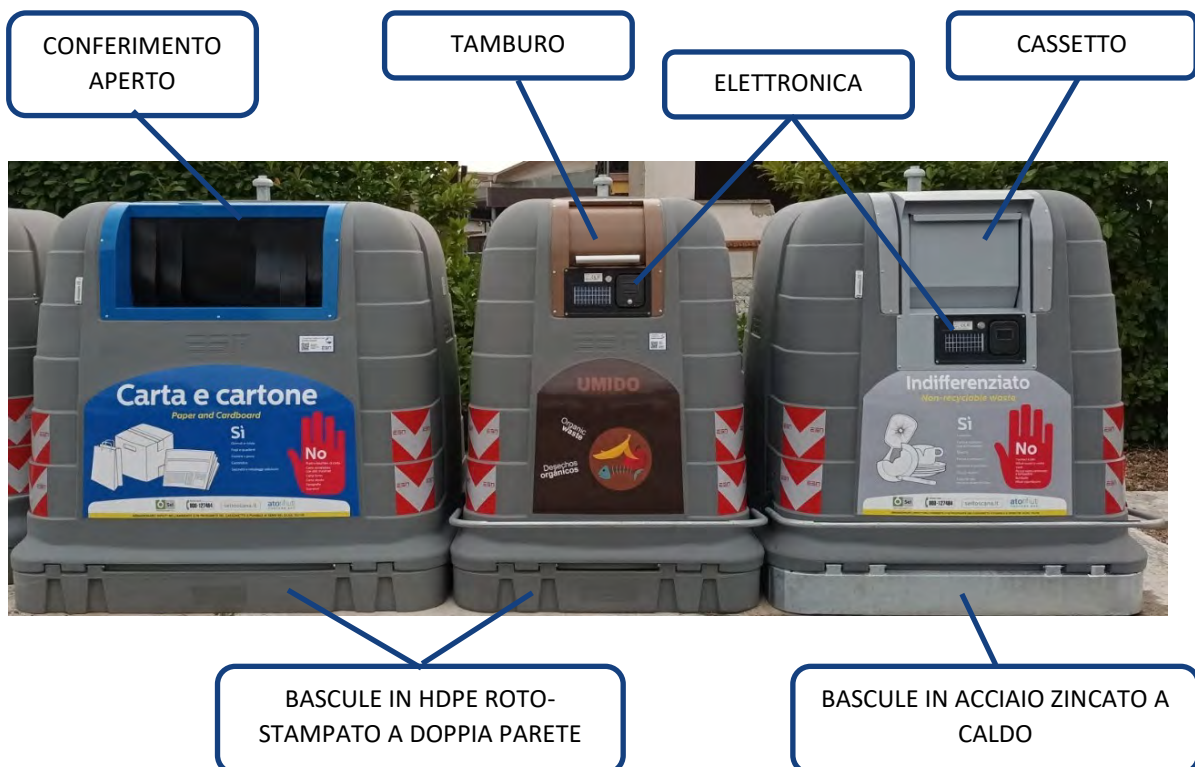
CONFERIMENTO APERTO

TAMBURO

ELETTRONICA

CASSETTO

Carta e cartone
Paper and Cardboard
Sì
No

UMIDO
Organic waste
Desechos orgánicos

Indifferenziato
Non-recyclable waste
Sì
No

BASCULE IN HDPE ROTO-STAMPATO A DOPPIA PARETE

BASCULE IN ACCIAIO ZINCATO A CALDO